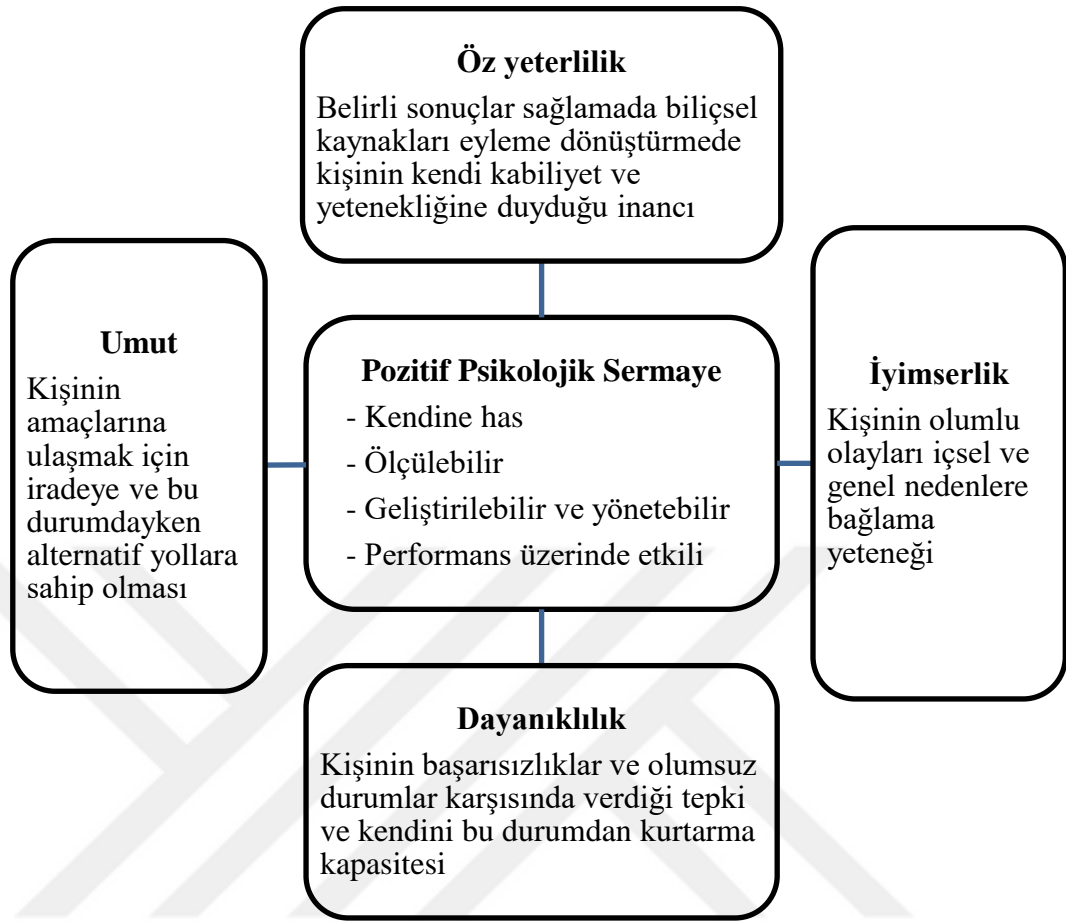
Öz yeterlilik

Belirli sonuçlar sağlamada biliçsel kaynakları eyleme dönüştürmede kişinin kendi kabiliyet ve yetenekliğine duyduğu inancı

Umut

Kişinin amaçlarına ulaşmak için iradeye ve bu durumdayken alternatif yollara sahip olması

Pozitif Psikolojik Sermaye

- Kendine has
- Ölçülebilir
- Geliştirilebilir ve yönetebilir
- Performans üzerinde etkili

İyimserlik

Kişinin olumlu olayları içsel ve genel nedenlere bağlama yeteneği

Dayanıklılık

Kişinin başarısızlıklar ve olumsuz durumlar karşısında verdiği tepki ve kendini bu durumdan kurtarma kapasitesi